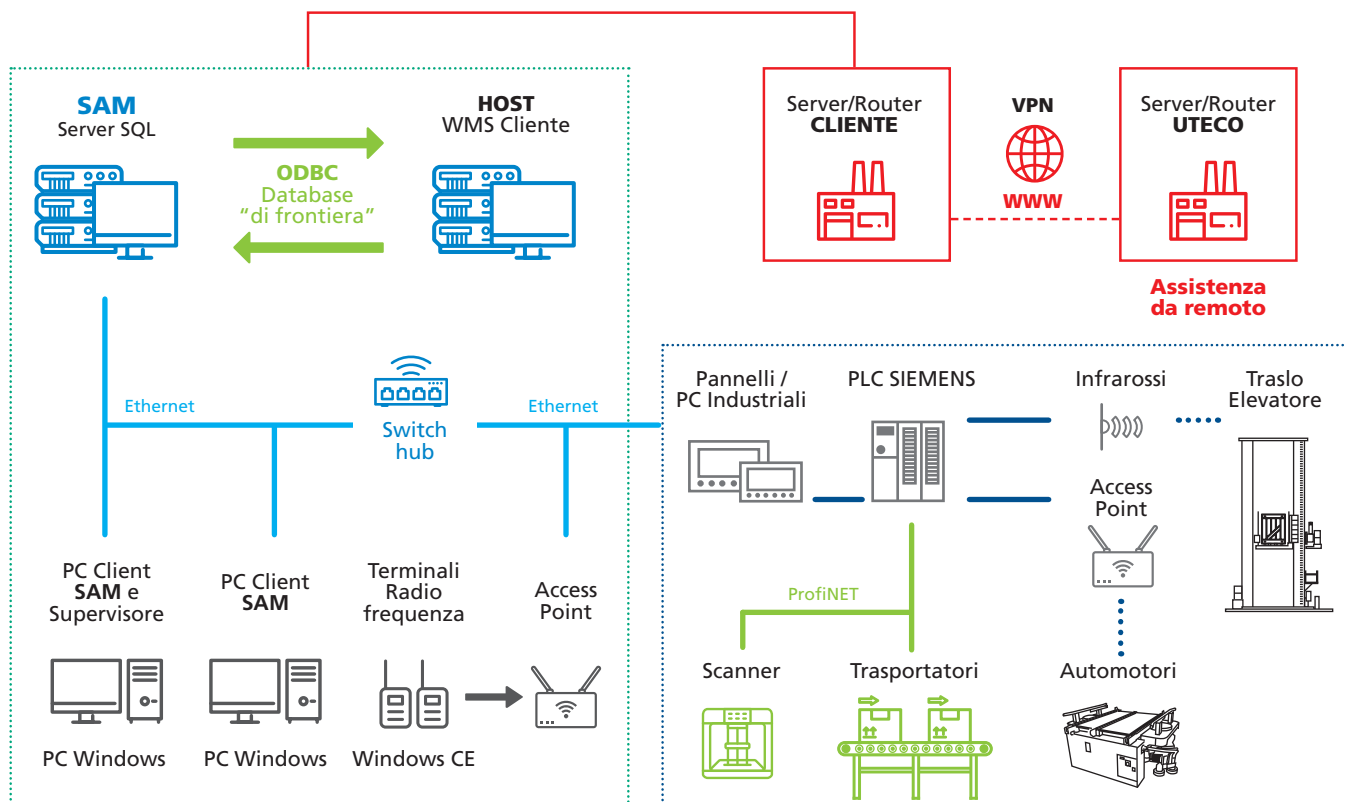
SAM
Server SQL

HOST
WMS Cliente

ODBC
Database
"di frontiera"

Server/Router
CLIENTE

VPN

WWW

Server/Router
UTECO

Assistenza
da remoto

Ethernet

Switch
hub

Ethernet

Pannelli /
PC Industriali

PLC SIEMENS

Infrarossi

Traslo
Elevatore

Access
Point

ProfiNET

PC Client
SAM e
Supervisore

PC Client
SAM

Terminali
Radio
frequenza

Access
Point

Scanner

Trasportatori

Automotori

PC Windows

PC Windows

Windows CE